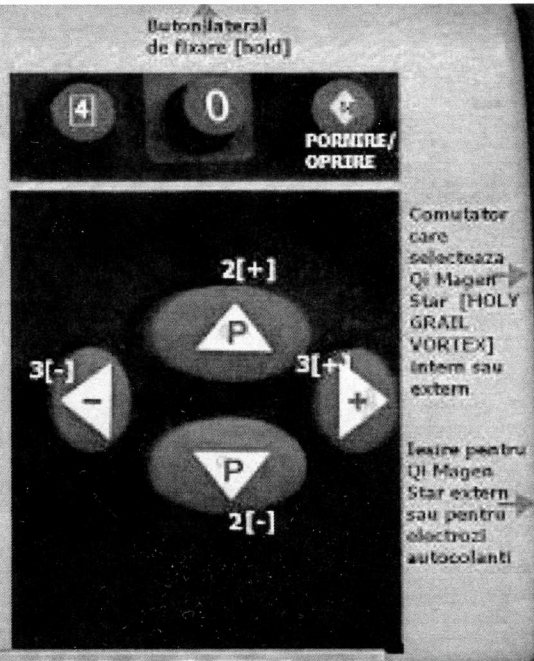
Butonl lateral de fixare [hold]

4

0

PORNIRE/ OPRIRE

Comutator care selecteaza Qi Magen Star [HOLY GRAIL VORTEX] intern sau extern

2[+]

P

3[-]

−

3[+]

+

P

2[-]

Iesire pentru Qi Magen Star extern sau pentru electrozi autocolanti